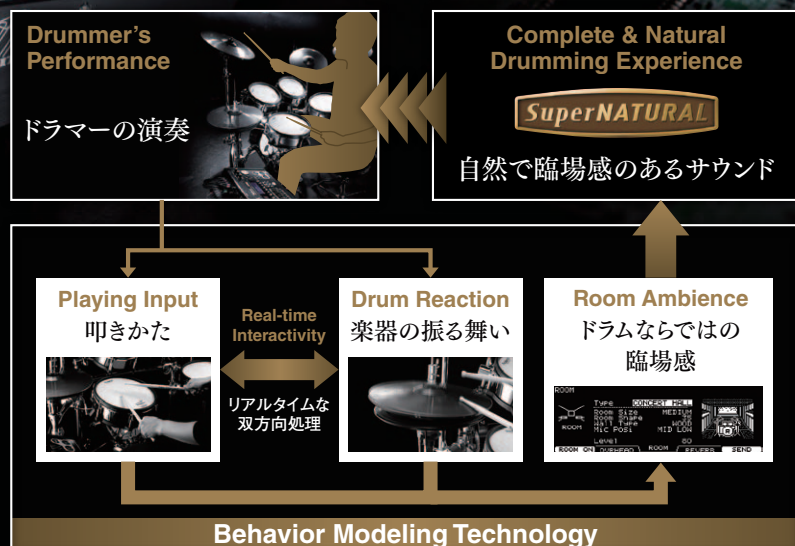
Drummer's Performance

ドラマーの演奏

Complete & Natural Drumming Experience

SuperNATURAL

自然で臨場感のあるサウンド

Playing Input
叩きかた

Real-time Interactivity

リアルタイムな双方向処理

Drum Reaction
楽器の振る舞い

Room Ambience
ドラムならではの臨場感

ROOM
Type CONCERT HALL
Room Size MEDIUM
Room Shape
Wall Type WOOD
Mic Posi MID LOW
ROOM
Level 80
ROOM ON OVERHEAD ROOM REVERB SEND

Behavior Modeling Technology